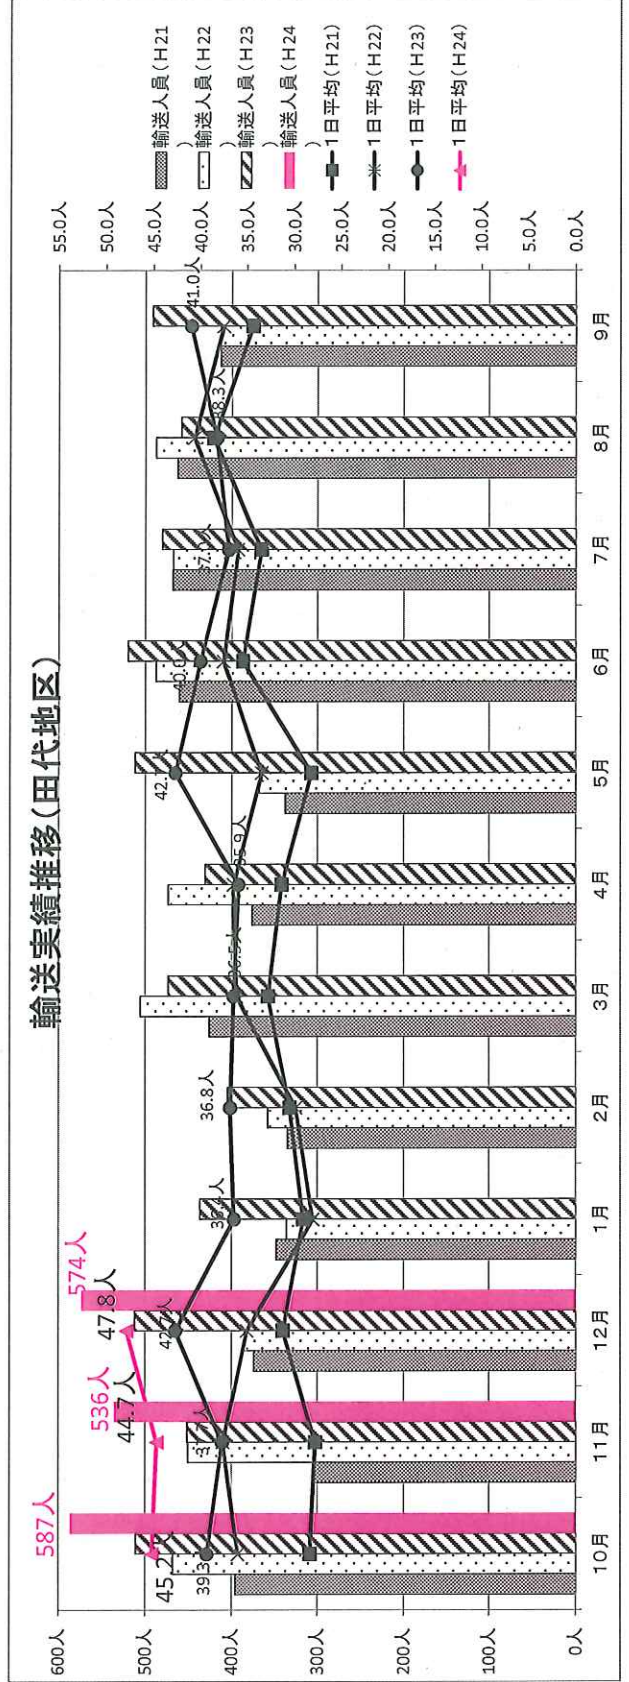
輸送実績推移(田代地区)

600人
500人
400人
300人
200人
100人
0人

55.0人
50.0人
45.0人
40.0人
35.0人
30.0人
25.0人
20.0人
15.0人
10.0人
5.0人
0.0人

10月
11月
12月
1月
2月
3月
4月
5月
6月
7月
8月
9月

587人
536人
574人
45.2
44.7人
47.8人
39.3
37.
42.7人
36.
36.8人
36.
35.9
42.
40.0
37.
38.3人
41.0人

輸送人員(H21)
輸送人員(H22)
輸送人員(H23)
輸送人員(H24)
1日平均(H21)
1日平均(H22)
1日平均(H23)
1日平均(H24)